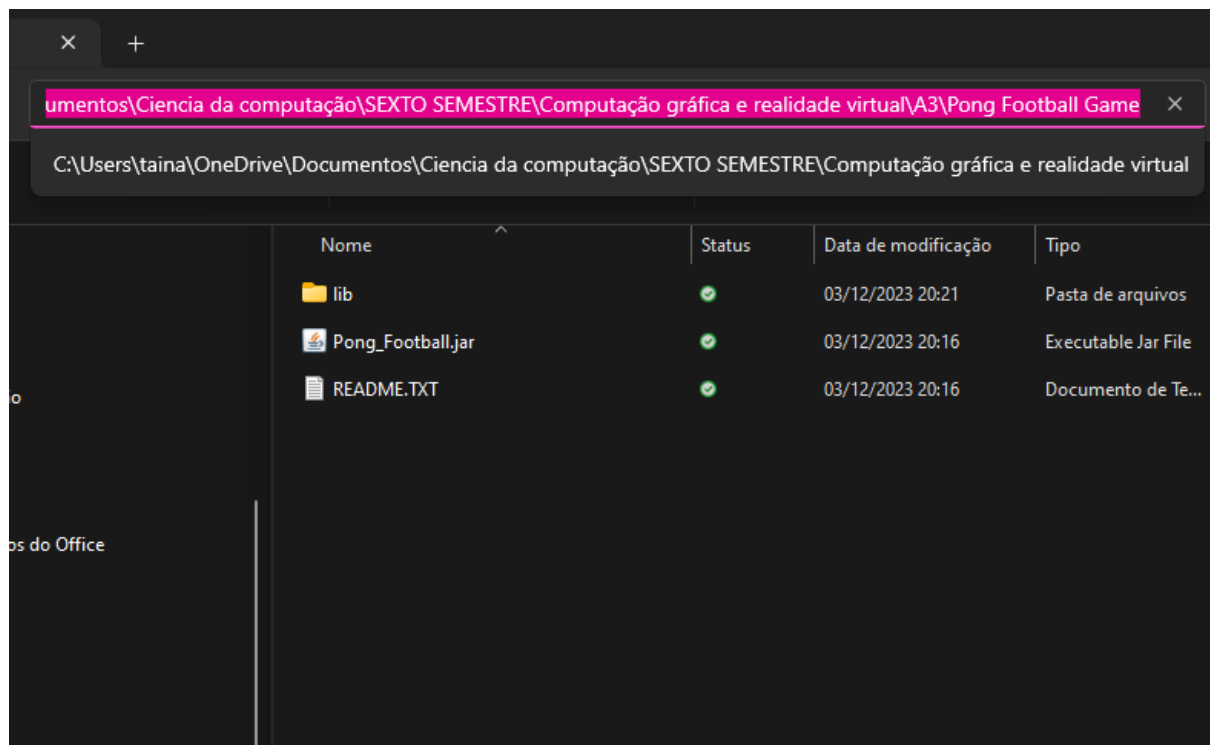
✕ +

umentos\Ciencia da computação\SEXTO SEMESTRE\Computação gráfica e realidade virtual\A3\Pong Football Game ✕

C:\Users\taina\OneDrive\Documentos\Ciencia da computação\SEXTO SEMESTRE\Computação gráfica e realidade virtual

o

os do Office

| Nome | Status | Data de modificação | Tipo |
|---|---|---|---|
| lib | | 03/12/2023 20:21 | Pasta de arquivos |
| Pong_Football.jar | | 03/12/2023 20:16 | Executable Jar File |
| README.TXT | | 03/12/2023 20:16 | Documento de Te... |